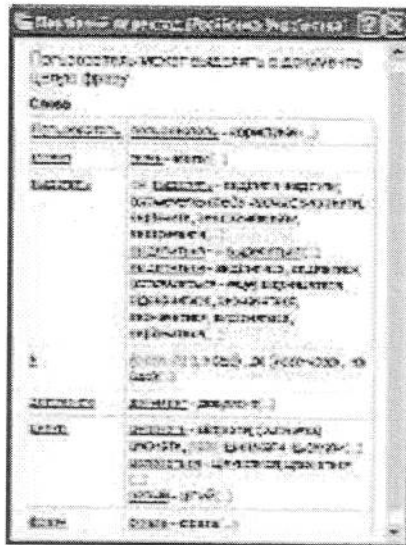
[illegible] (Русский > Украинский) ? X

Пользователь может выделить в документе целую фразу

Слово

| | |
|---|---|
| Пользователь | пользователь – користувач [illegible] |
| может | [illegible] – може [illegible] |
| выделять | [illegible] выделять – виділити, виділяти; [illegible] |
| в | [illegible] |
| документе | документ – документ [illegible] |
| целую | целовать – цілувати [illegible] |
| фразу | фраза – фраза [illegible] |